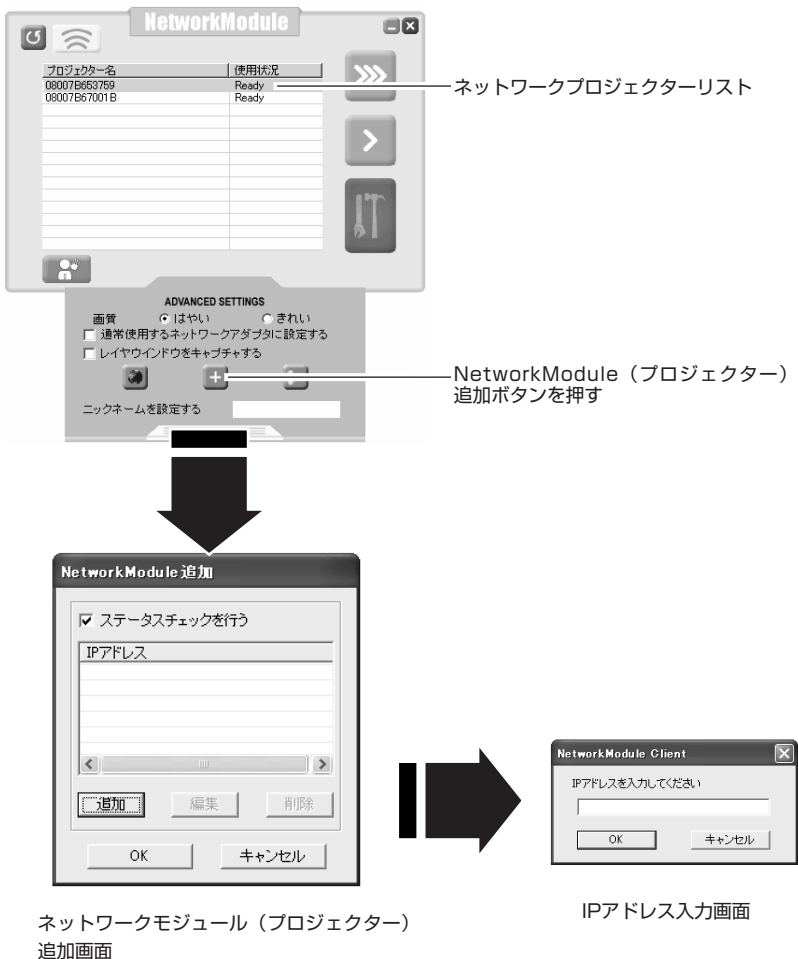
NetworkModule

| プロジェクター名 | 使用状況 |
|---|---|
| 08007B653759 | Ready |
| 08007B67001B | Ready |

ネットワークプロジェクターリスト

ADVANCED SETTINGS
画質 はやい きれい
通常使用するネットワークアダプタに設定する
レイヤウインドウをキャプチャする

NetworkModule（プロジェクター）追加ボタンを押す

ニックネームを設定する

NetworkModule追加

ステータスチェックを行う

IPアドレス

追加 編集 削除

OK キャンセル

NetworkModule Client

IPアドレスを入力してください

OK キャンセル

ネットワークモジュール（プロジェクター）追加画面

IPアドレス入力画面